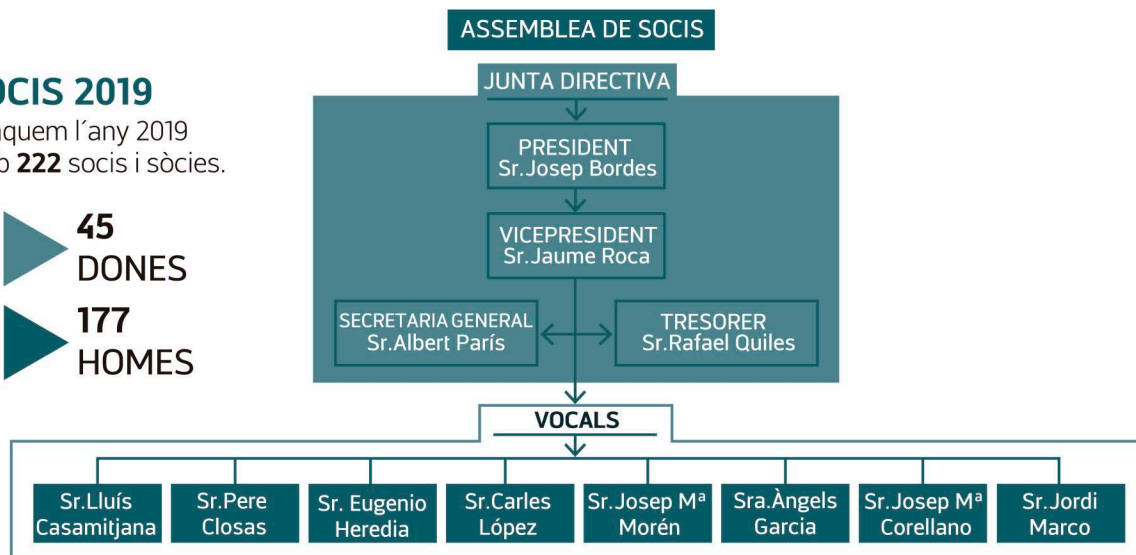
OCIS 2019
quem l´any 2019
b **222** socis i sòcies.

45
DONES

177
HOMES

ASSEMBLEA DE SOCIS

JUNTA DIRECTIVA

PRESIDENT
Sr.Josep Bordes

VICEPRESIDENT
Sr.Jaume Roca

SECRETARIA GENERAL
Sr.Albert París

TRESORER
Sr.Rafael Quiles

VOCALS

Sr.Lluís Casamitjana

Sr.Pere Closas

Sr. Eugenio Heredia

Sr.Carles López

Sr.Josep Mª Morén

Sra.Àngels Garcia

Sr.Josep Mª Corellano

Sr.Jordi Marco